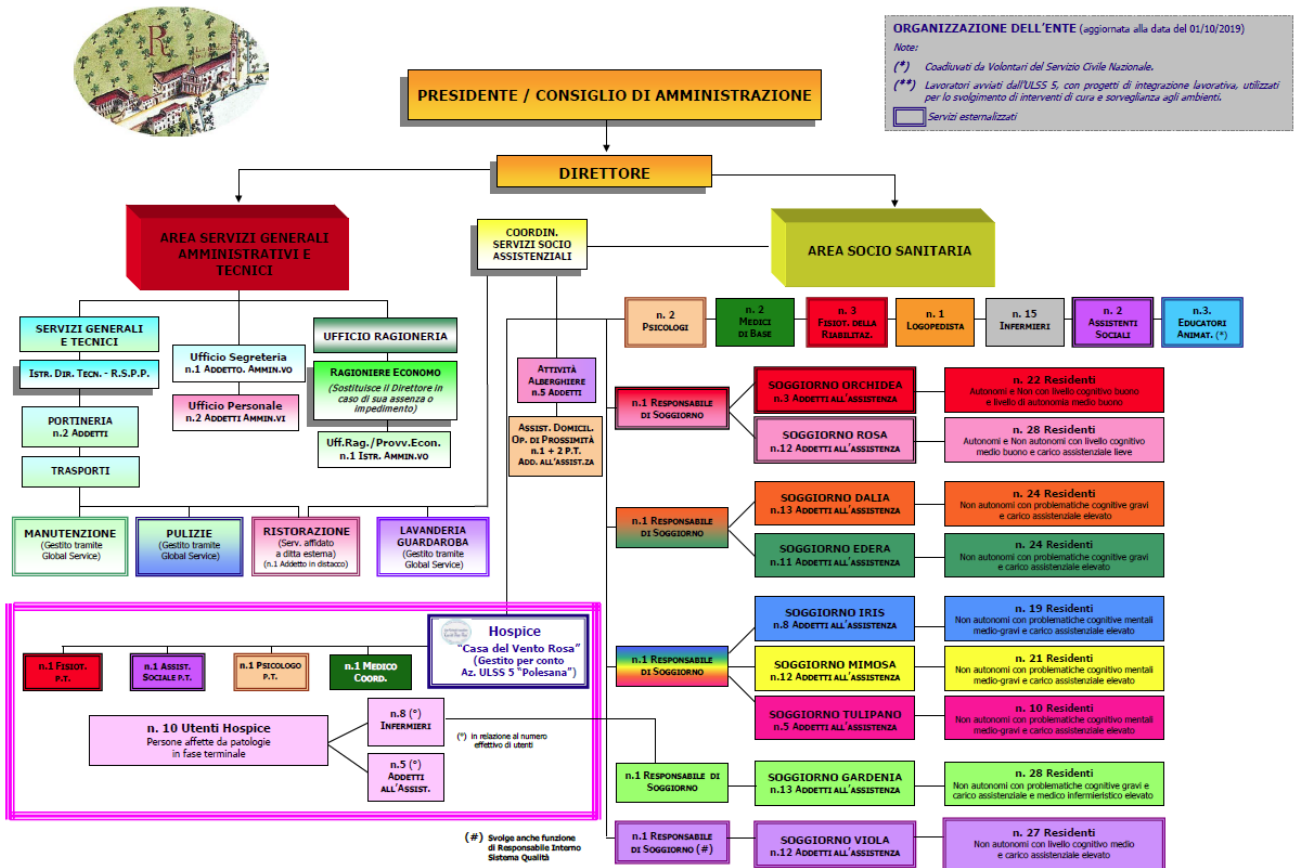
ORGANIZZAZIONE DELL'ENTE (aggiornata alla data del 01/10/2019)
Note:
(*) Coadiuvati da Volontari del Servizio Civile Nazionale.
(**) Lavoratori avviati dall'ULSS 5, con progetti di integrazione lavorativa, utilizzati per lo svolgimento di interventi di cura e sorveglianza agli ambienti.
Servizi esternalizzati

PRESIDENTE / CONSIGLIO DI AMMINISTRAZIONE

DIRETTORE

AREA SERVIZI GENERALI AMMINISTRATIVI E TECNICI

COORDIN. SERVIZI SOCIO ASSISTENZIALI

AREA SOCIO SANITARIA

SERVIZI GENERALI E TECNICI
Istr. Dir. Tecn. - R.S.P.P.
PORTINERIA n.2 Addetti
TRASPORTI

Ufficio Segreteria n.1 Addetto. Ammin.vo
Ufficio Personale n.2 Addetti Ammin.vi

UFFICIO RAGIONERIA
Ragioniere Economo (Sostituisce il Direttore in caso di sua assenza o impedimento)
Uff.Rag./Provv.Econ. n.1 Istr. Ammin.vo

MANUTENZIONE (Gestito tramite Global Service)
PULIZIE (Gestito tramite Global Service)
RISTORAZIONE (Serv. affidato a ditta esterna) (n.1 Addetto in distacco)
LAVANDERIA GUARDAROBA (Gestito tramite Global Service)

n. 2 Psicologi
n. 2 Medici di Base
n. 3 Fisiot. della Riabilitaz.
n. 1 Logopedista
n. 15 Infermieri
n. 2 Assistenti Sociali
n.3. Educatori Animat. (*)

Attività Alberghiere n.5 Addetti
Assist. Domicil. Op. di Prossimità n.1 + 2 P.T. Add. all'assist.za

n.1 Responsabile di Soggiorno
SOGGIORNO ORCHIDEA n.3 Addetti all'assistenza
n. 22 Residenti Autonomi e Non con livello cognitivo buono e livello di autonomia medio buono
SOGGIORNO ROSA n.12 Addetti all'assistenza
n. 28 Residenti Autonomi e Non autonomi con livello cognitivo medio buono e carico assistenziale lieve

n.1 Responsabile di Soggiorno
SOGGIORNO DALIA n.13 Addetti all'assistenza
n. 24 Residenti Non autonomi con problematiche cognitive gravi e carico assistenziale elevato
SOGGIORNO EDERA n.11 Addetti all'assistenza
n. 24 Residenti Non autonomi con problematiche cognitive gravi e carico assistenziale elevato

n.1 Responsabile di Soggiorno
SOGGIORNO IRIS n.8 Addetti all'assistenza
n. 19 Residenti Non autonomi con problematiche cognitive mentali medio-gravi e carico assistenziale elevato
SOGGIORNO MIMOSA n.12 Addetti all'assistenza
n. 21 Residenti Non autonomi con problematiche cognitive mentali medio-gravi e carico assistenziale elevato
SOGGIORNO TULIPANO n.5 Addetti all'assistenza
n. 10 Residenti Non autonomi con problematiche cognitive mentali medio-gravi e carico assistenziale elevato

n.1 Responsabile di Soggiorno
SOGGIORNO GARDENIA n.13 Addetti all'assistenza
n. 28 Residenti Non autonomi con problematiche cognitive gravi e carico assistenziale e medico infermieristico elevato

n.1 Responsabile di Soggiorno (#)
SOGGIORNO VIOLA n.12 Addetti all'assistenza
n. 27 Residenti Non autonomi con livello cognitivo medio e carico assistenziale elevato

Hospice "Casa del Vento Rosa" (Gestito per conto Az. ULSS 5 "Polesana")
n.1 Fisiot. P.T.
n.1 Assist. Sociale P.T.
n.1 Psicologo P.T.
n.1 Medico Coord.
n. 10 Utenti Hospice Persone affette da patologie in fase terminale
n.8 (°) Infermieri
n.5 (°) Addetti all'Assist.
(°) in relazione al numero effettivo di utenti

(#) Svolge anche funzione di Responsabile Interno Sistema Qualità